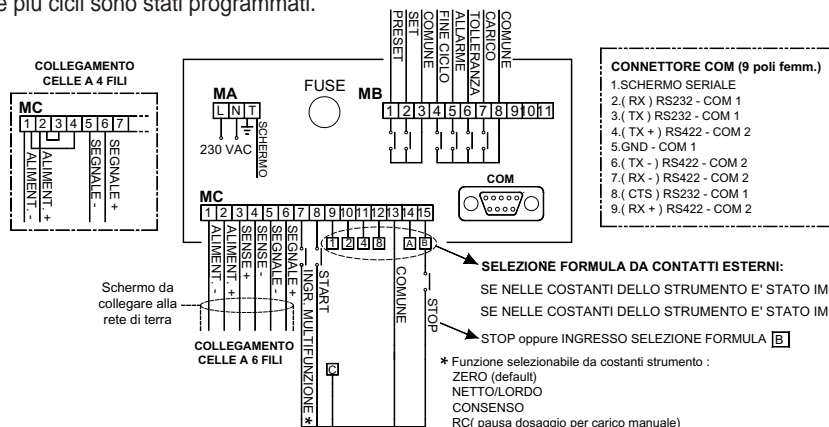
e più cicli sono stati programmati.

PRESET
SET
COMUNE
FINE CICLO
ALLARME
TOLLERANZA
CARICO
COMUNE

COLLEGAMENTO CELLE A 4 FILI

MC
1 2 3 4 5 6 7
ALIMENT. -
ALIMENT. +
SEGNALE -
SEGNALE +

MA
L N T
230 VAC
SCHERMO

FUSE

MB
1 2 3 4 5 6 7 8 9 10 11

COM

CONNETTORE COM (9 poli femm.)
1.SCHERMO SERIALE
2.( RX ) RS232 - COM 1
3.( TX ) RS232 - COM 1
4.( TX + ) RS422 - COM 2
5.GND - COM 1
6.( TX - ) RS422 - COM 2
7.( RX - ) RS422 - COM 2
8.( CTS ) RS232 - COM 1
9.( RX + ) RS422 - COM 2

MC
1 2 3 4 5 6 7 8 9 10 11 12 13 14 15
ALIMENT. -
ALIMENT. +
SENSE +
SENSE -
SEGNALE -
SEGNALE +
INGR. MULTIFUNZIONE *
START
1 2 4 8
COMUNE
A B
STOP
C

Schermo da collegare alla rete di terra

COLLEGAMENTO CELLE A 6 FILI

SELEZIONE FORMULA DA CONTATTI ESTERNI:
SE NELLE COSTANTI DELLO STRUMENTO E' STATO IM
SE NELLE COSTANTI DELLO STRUMENTO E' STATO IM

STOP oppure INGRESSO SELEZIONE FORMULA B

* Funzione selezionabile da costanti strumento :
ZERO (default)
NETTO/LORDO
CONSENSO
RC( pausa dosaggio per carico manuale)